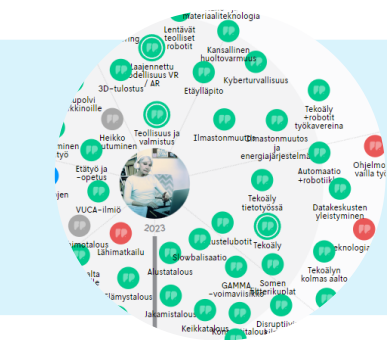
materiaaliteknologia
Lentävät teolliset robotit
Laajennettu todellisuus VR / AR
Kansallinen huoltovarmuus
Kyberturvallisuus
3D-tulostus
Etäyllåpito
upolvi kkinoille
Teollisuus ja valmistus
Heikko kutuminen
ilmastonmuutos
Ilmastonmuutos ja energiajärjestelmä
Tekoäly +robotit työkavereina
Ohjelm vailla työ
Automaatio +robotiikka
Etätyö ja -opetus
VUCA-ilmiö
Tekoäly tietotyössä
Datakeskusten yleistyminen
2023
ustelubotit
Tekoäly
eknologia
imatalous
Lähimatkailu
Slowbalisaatio
Alustatalous
GAMMA -voimavirta
Somen kuplat
Tekoälyn kolmas aalto
Elämystalous
Jakamistalous
Keikkatalous
Disruptii